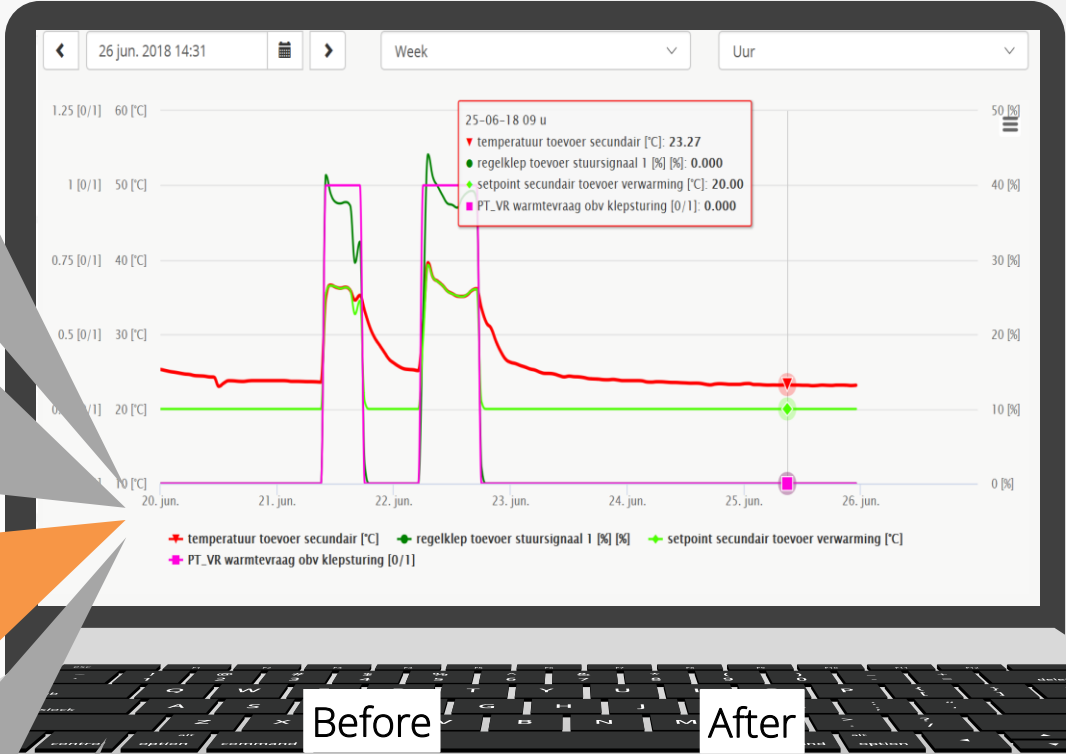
26 jun. 2018 14:31

Week

Uur

1.25 [0/1] 60 [°C]

1 [0/1] 50 [°C]

0.75 [0/1] 40 [°C]

0.5 [0/1] 30 [°C]

0.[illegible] [0/1] 20 [°C]

10 [°C]

50 [%]

40 [%]

30 [%]

20 [%]

10 [%]

0 [%]

25-06-18 09 u
▼ temperatuur toevoer secundair [°C]: 23.27
● regelklep toevoer stuursignaal 1 [%] [%]: 0.000
♦ setpoint secundair toevoer verwarming [°C]: 20.00
■ PT_VR warmtevraag obv klepsturing [0/1]: 0.000

20. jun. 21. jun. 22. jun. 23. jun. 24. jun. 25. jun. 26. jun.

temperatuur toevoer secundair [°C] regelklep toevoer stuursignaal 1 [%] [%] setpoint secundair toevoer verwarming [°C] PT_VR warmtevraag obv klepsturing [0/1]

Before

After